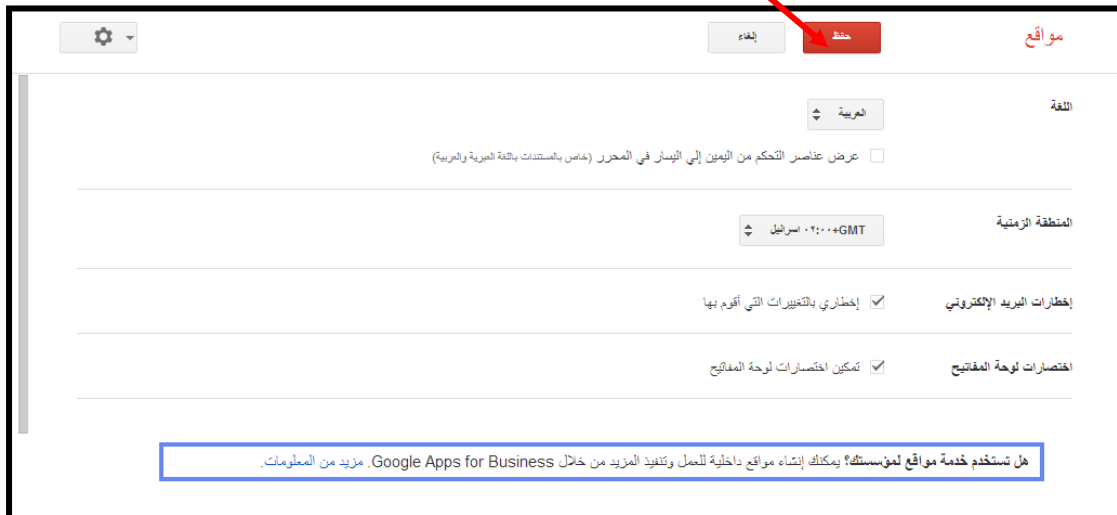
مواقع

حفظ

إلغاء

اللغة

العربية

عرض عناصر التحكم من اليمين إلى اليسار في المحرر (خاص بالمستندات باللغة العبرية والعربية)

المنطقة الزمنية

GMT+٠٢:٠٠ اسرائيل

إخطارات البريد الإلكتروني

إخطاري بالتغييرات التي أقوم بها

اختصارات لوحة المفاتيح

تمكين اختصارات لوحة المفاتيح

هل تستخدم خدمة مواقع لمؤسستك؟ يمكنك إنشاء مواقع داخلية للعمل وتنفيذ المزيد من خلال Google Apps for Business. مزيد من المعلومات.